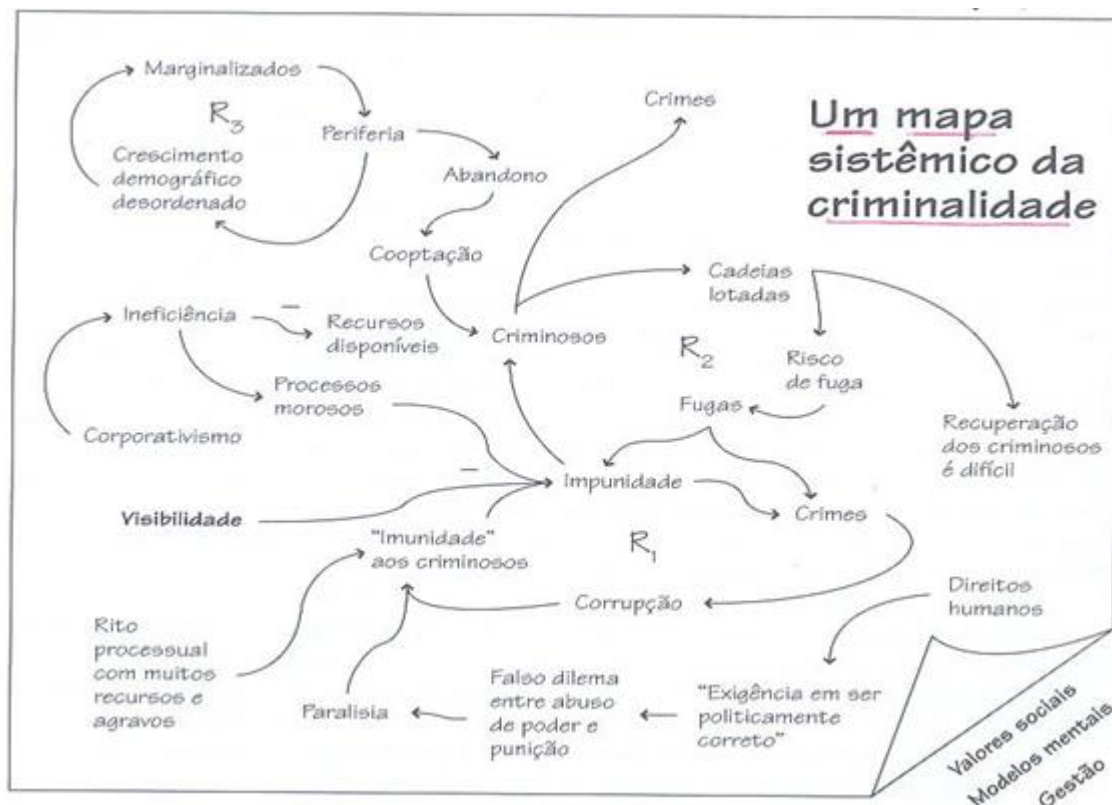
Um mapa sistêmico da criminalidade

Marginalizados

$R_3$

Periferia

Crescimento demográfico desordenado

Abandono

Cooptação

Crimes

Cadeias lotadas

Ineficiência

—

Recursos disponíveis

Criminosos

$R_2$

Risco de fuga

Processos morosos

Fugas

Recuperação dos criminosos é difícil

Corporativismo

—

Impunidade

Visibilidade

Crimes

"Imunidade" aos criminosos

$R_1$

Direitos humanos

Corrupção

Rito processual com muitos recursos e agravos

Falso dilema entre abuso de poder e punição

"Exigência em ser politicamente correto"

Paralisia

Valores sociais
Modelos mentais
Gestão